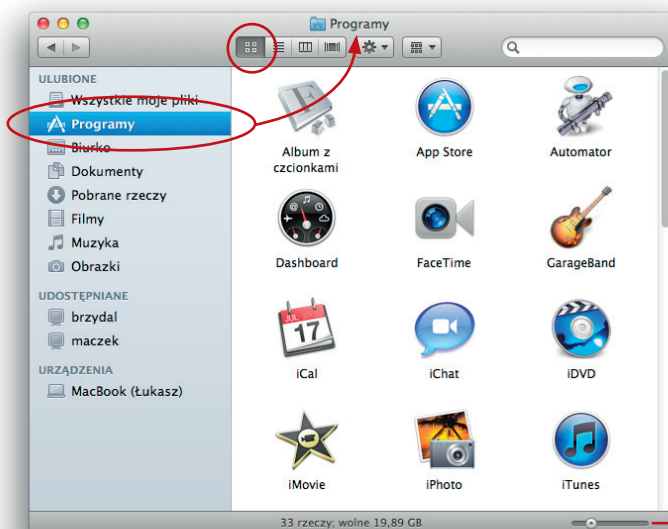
Programy

ULUBIONE
Wszystkie moje pliki
Programy
Biurko
Dokumenty
Pobrane rzeczy
Filmy
Muzyka
Obrazki

UDOSTĘPNIANE
brzydal
maczek

URZĄDZENIA
MacBook (Łukasz)

Album z czcionkami
App Store
Automator
Dashboard
FaceTime
GarageBand
JUL 17
iCal
iChat
iDVD
iMovie
iPhoto
iTunes

33 rzeczy; wolne 19,89 GB